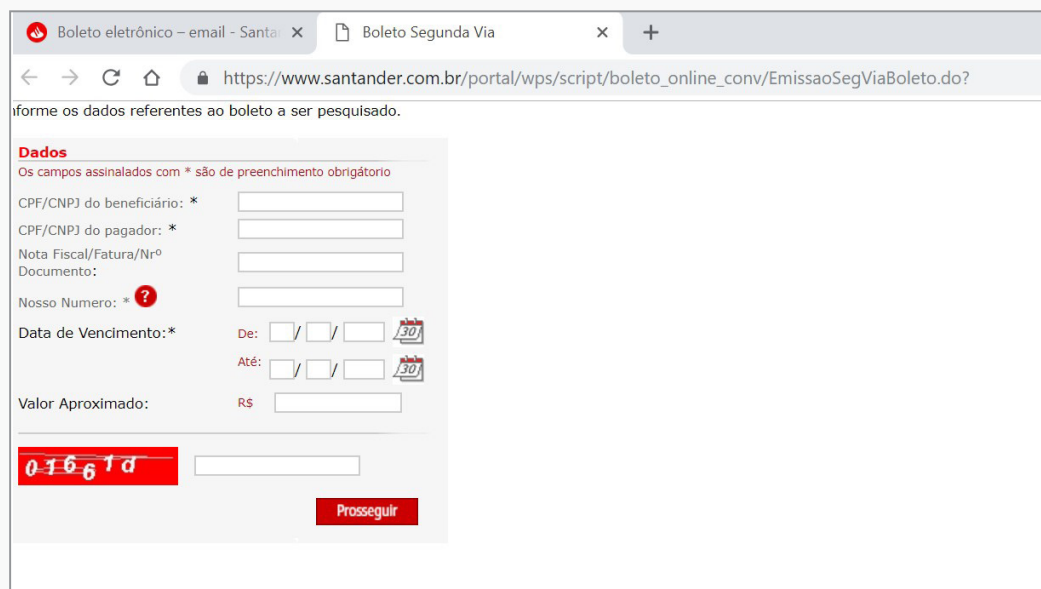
Boleto eletrônico – email - Santa ×
Boleto Segunda Via ×
+

https://www.santander.com.br/portal/wps/script/boleto_online_conv/EmissaoSegViaBoleto.do?

nforme os dados referentes ao boleto a ser pesquisado.

Dados
Os campos assinalados com * são de preenchimento obrigátorio

CPF/CNPJ do beneficiário: *
CPF/CNPJ do pagador: *
Nota Fiscal/Fatura/Nrº Documento:
Nosso Numero: * ?
Data de Vencimento:* De: / / 30
Até: / / 30
Valor Aproximado: R$

0166 1d

Prosseguir